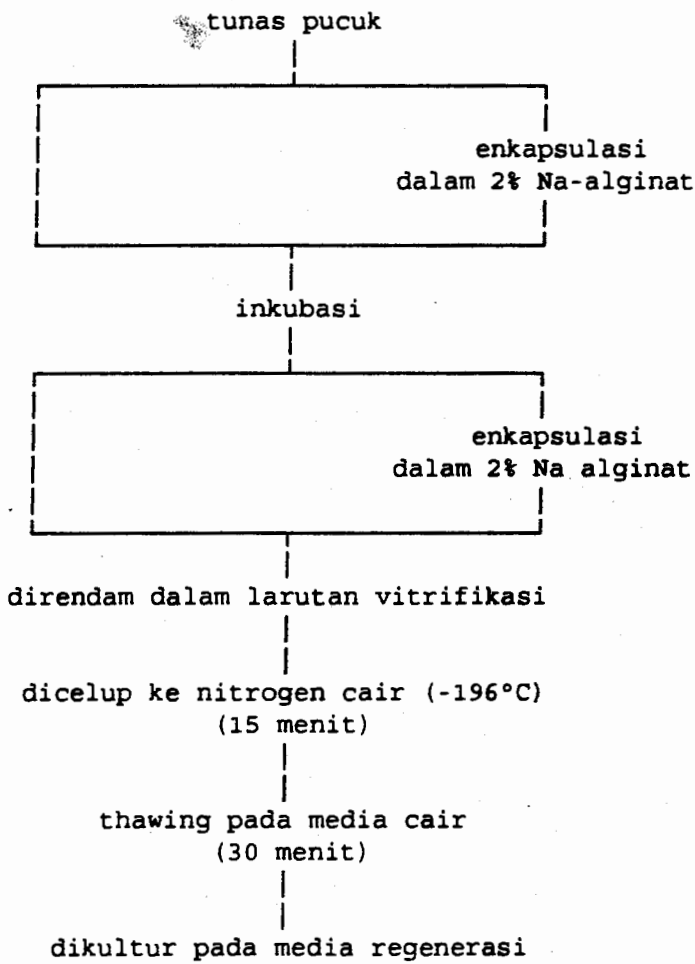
tunas pucuk

enkapsulasi
dalam 2% Na-alginat

inkubasi

enkapsulasi
dalam 2% Na alginat

direndam dalam larutan vitrifikasi

dicelup ke nitrogen cair (-196°C)
(15 menit)

thawing pada media cair
(30 menit)

dikultur pada media regenerasi